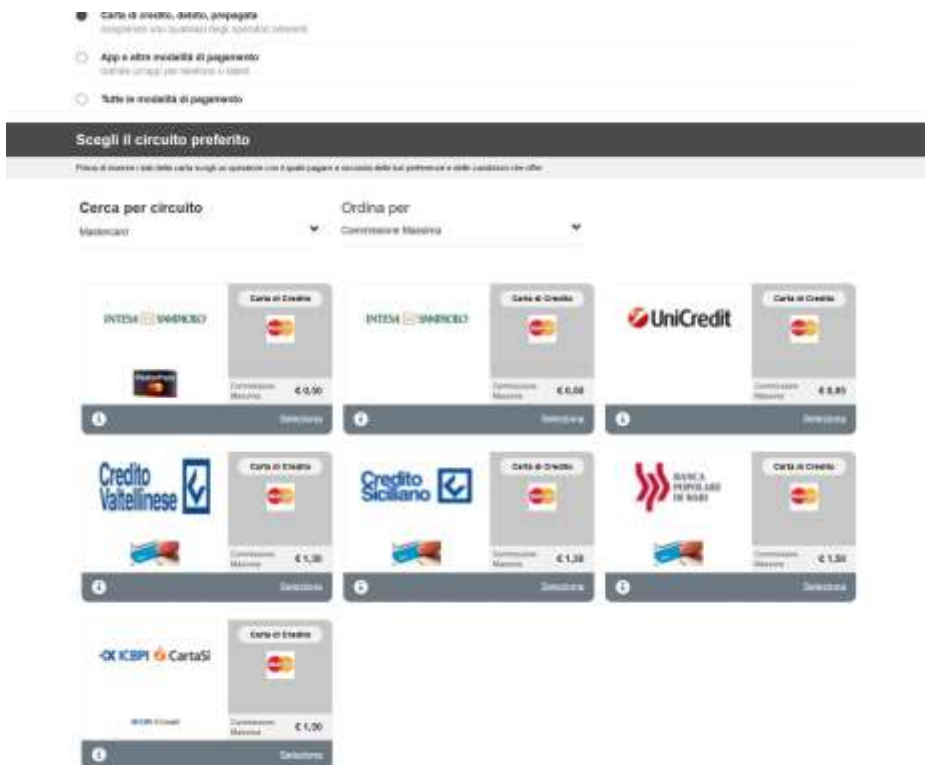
Carta di credito, debito, prepagata
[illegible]

App e altre modalità di pagamento
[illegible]

Tutte le modalità di pagamento

Scegli il circuito preferito

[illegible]

Cerca per circuito
Mastercard

Ordina per
Commissione Massima

INTESA SANPAOLO
Carta di Credito
Commissione Massima
€ 0,00
Seleziona

INTESA SANPAOLO
Carta di Credito
Commissione Massima
€ 0,00
Seleziona

UniCredit
Carta di Credito
Commissione Massima
€ 0,85
Seleziona

Credito Valtellinese
Carta di Credito
Commissione Massima
€ 1,30
Seleziona

Credito Siciliano
Carta di Credito
Commissione Massima
€ 1,30
Seleziona

BANCA POPOLARE DI BARI
Carta di Credito
Commissione Massima
€ 1,50
Seleziona

ICBPI CartaSi
Carta di Credito
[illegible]
Commissione Massima
€ 1,50
Seleziona